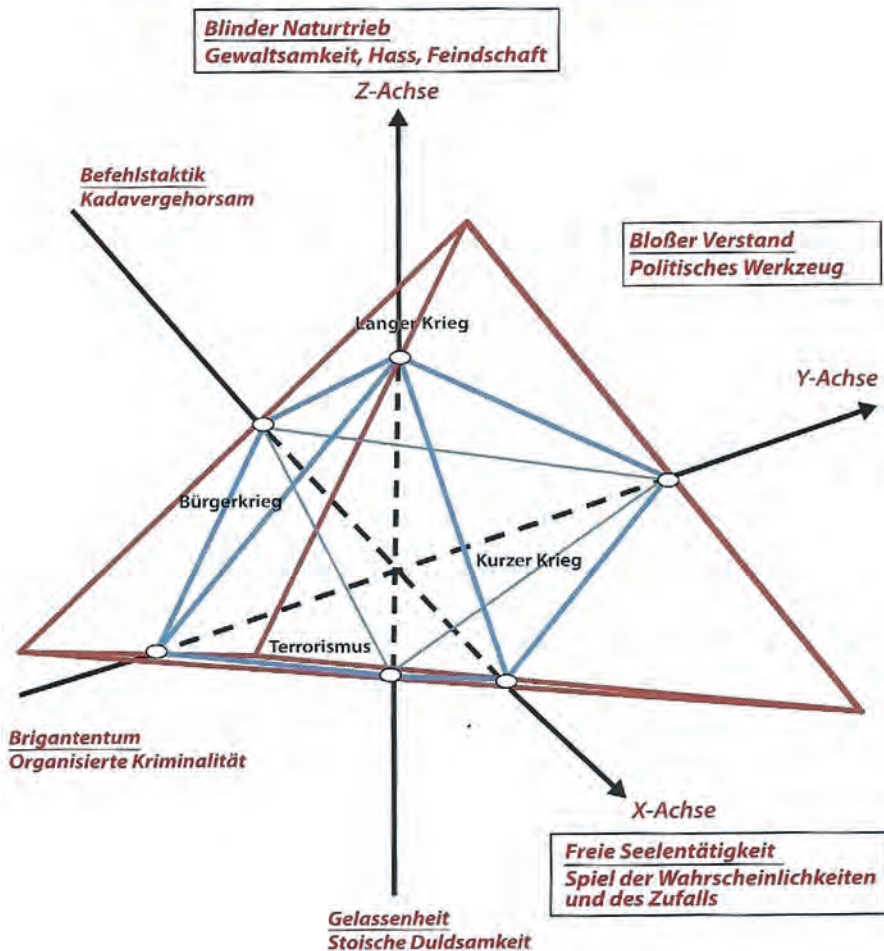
Blinder Naturtrieb
Gewaltsamkeit, Hass, Feindschaft

Z-Achse

Befehlstaktik
Kadavergehorsam

Bloßer Verstand
Politisches Werkzeug

Langer Krieg

Y-Achse

Bürgerkrieg

Kurzer Krieg

Terrorismus

Brigantentum
Organisierte Kriminalität

X-Achse

Freie Seelentätigkeit
Spiel der Wahrscheinlichkeiten und des Zufalls

Gelassenheit
Stoische Duldsamkeit